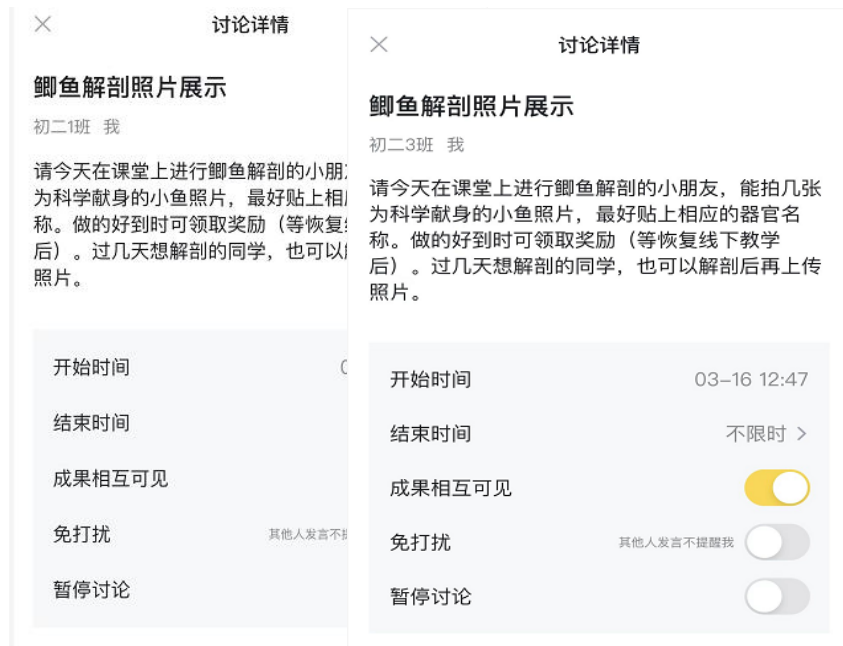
×
讨论详情

鲫鱼解剖照片展示

初二1班 我

请今天在课堂上进行鲫鱼解剖的小朋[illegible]为科学献身的小鱼照片，最好贴上相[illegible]称。做的好到时可领取奖励（等恢复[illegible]后）。过几天想解剖的同学，也可以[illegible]照片。

开始时间 0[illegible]

结束时间

成果相互可见

免打扰 其他人发言不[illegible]

暂停讨论

×
讨论详情

鲫鱼解剖照片展示

初二3班 我

请今天在课堂上进行鲫鱼解剖的小朋友，能拍几张为科学献身的小鱼照片，最好贴上相应的器官名称。做的好到时可领取奖励（等恢复线下教学后）。过几天想解剖的同学，也可以解剖后再上传照片。

开始时间 03-16 12:47

结束时间 不限时 >

成果相互可见

免打扰 其他人发言不提醒我

暂停讨论